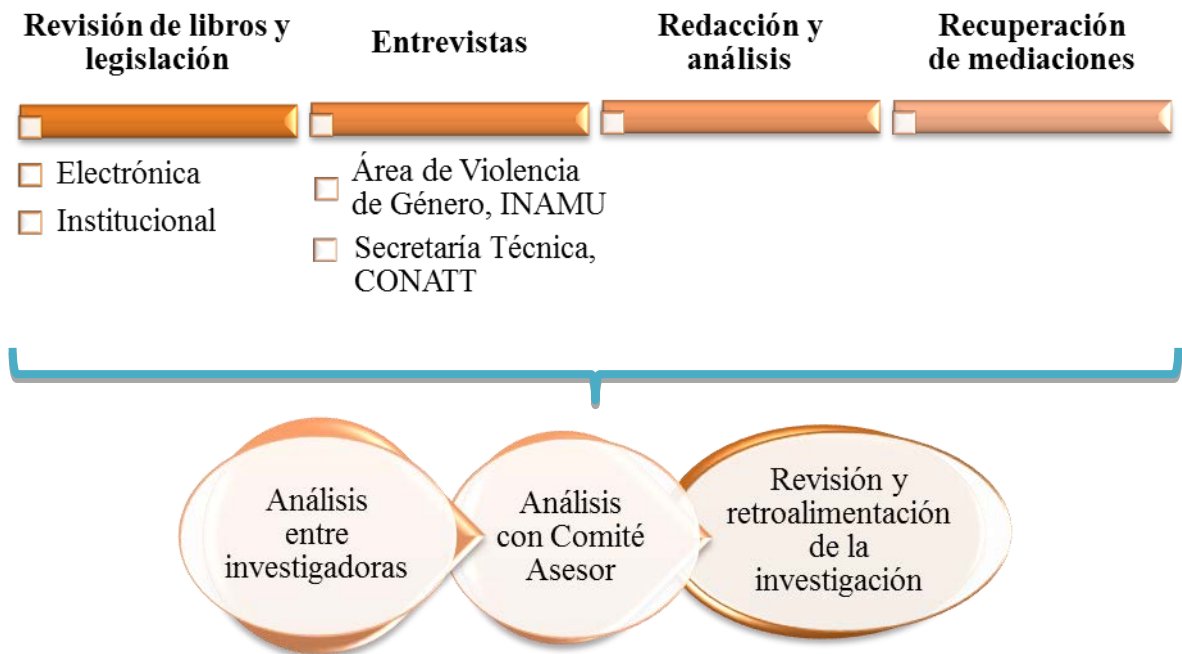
Revisión de libros y legislación

Electrónica

Institucional

Entrevistas

Área de Violencia de Género, INAMU

Secretaría Técnica, CONATT

Redacción y análisis

Recuperación de mediaciones

Análisis entre investigadoras

Análisis con Comité Asesor

Revisión y retroalimentación de la investigación